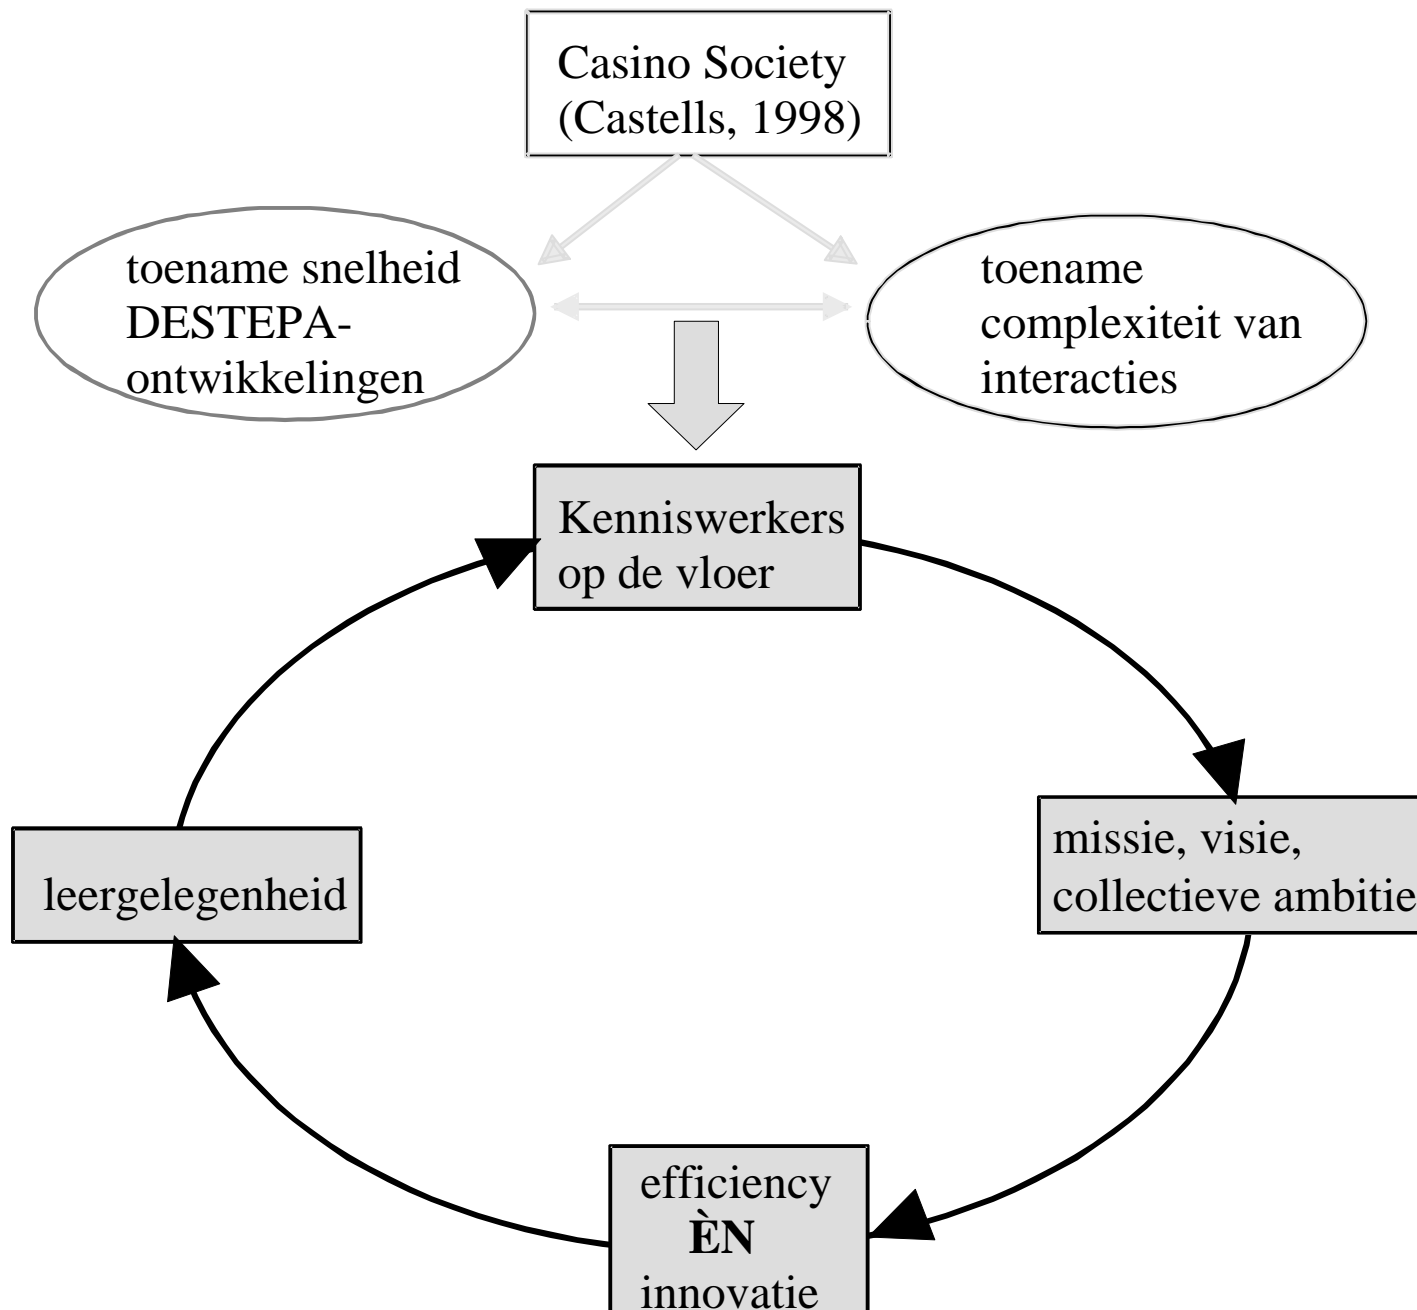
Casino Society
(Castells, 1998)

toename snelheid DESTEPA-ontwikkelingen

toename complexiteit van interacties

Kenniswerkers op de vloer

missie, visie, collectieve ambitie

efficiency
**ÈN**
innovatie

leergelegenheid